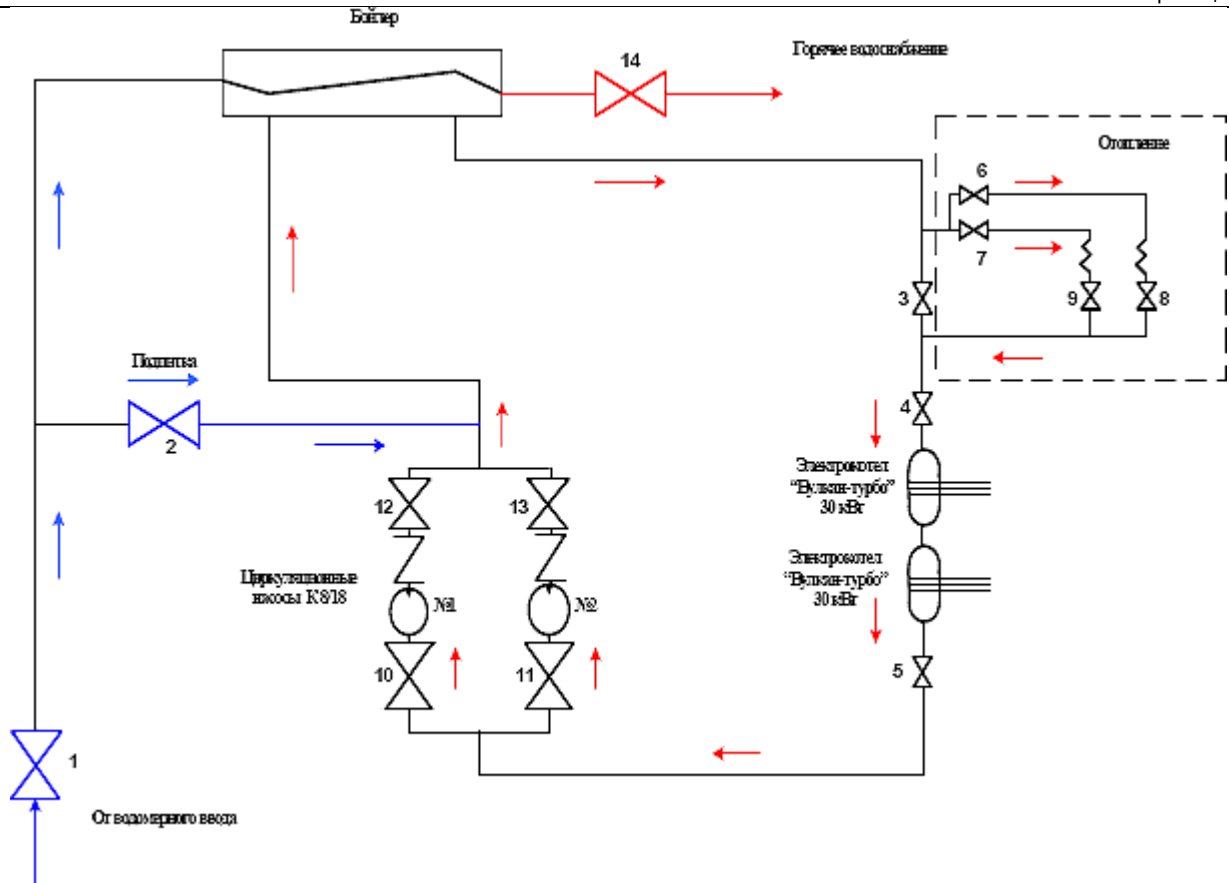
Бойлер

14

Горячее водоснабжение

Отопление

6

7

3

9

8

Подпитка

2

4

Электрокотел "Вулкан-турбо" 30 кВт

12

13

Циркуляционные насосы К 8/18

№1

№2

Электрокотел "Вулкан-турбо" 30 кВт

10

11

5

1

От водомерного ввода